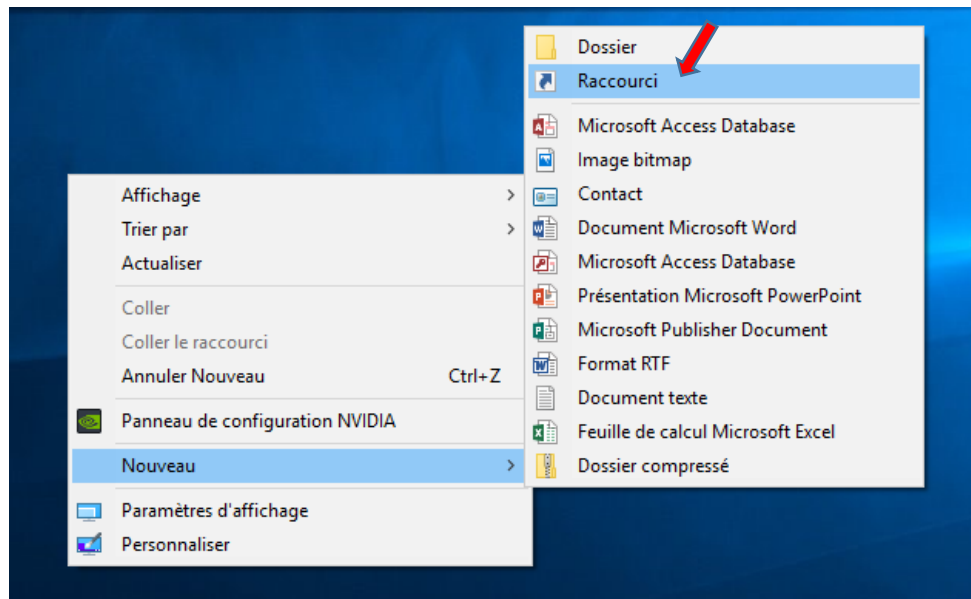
Affichage
Trier par
Actualiser

Coller
Coller le raccourci
Annuler Nouveau Ctrl+Z

Panneau de configuration NVIDIA

Nouveau

Paramètres d'affichage
Personnaliser

Dossier
Raccourci

Microsoft Access Database
Image bitmap
Contact
Document Microsoft Word
Microsoft Access Database
Présentation Microsoft PowerPoint
Microsoft Publisher Document
Format RTF
Document texte
Feuille de calcul Microsoft Excel
Dossier compressé